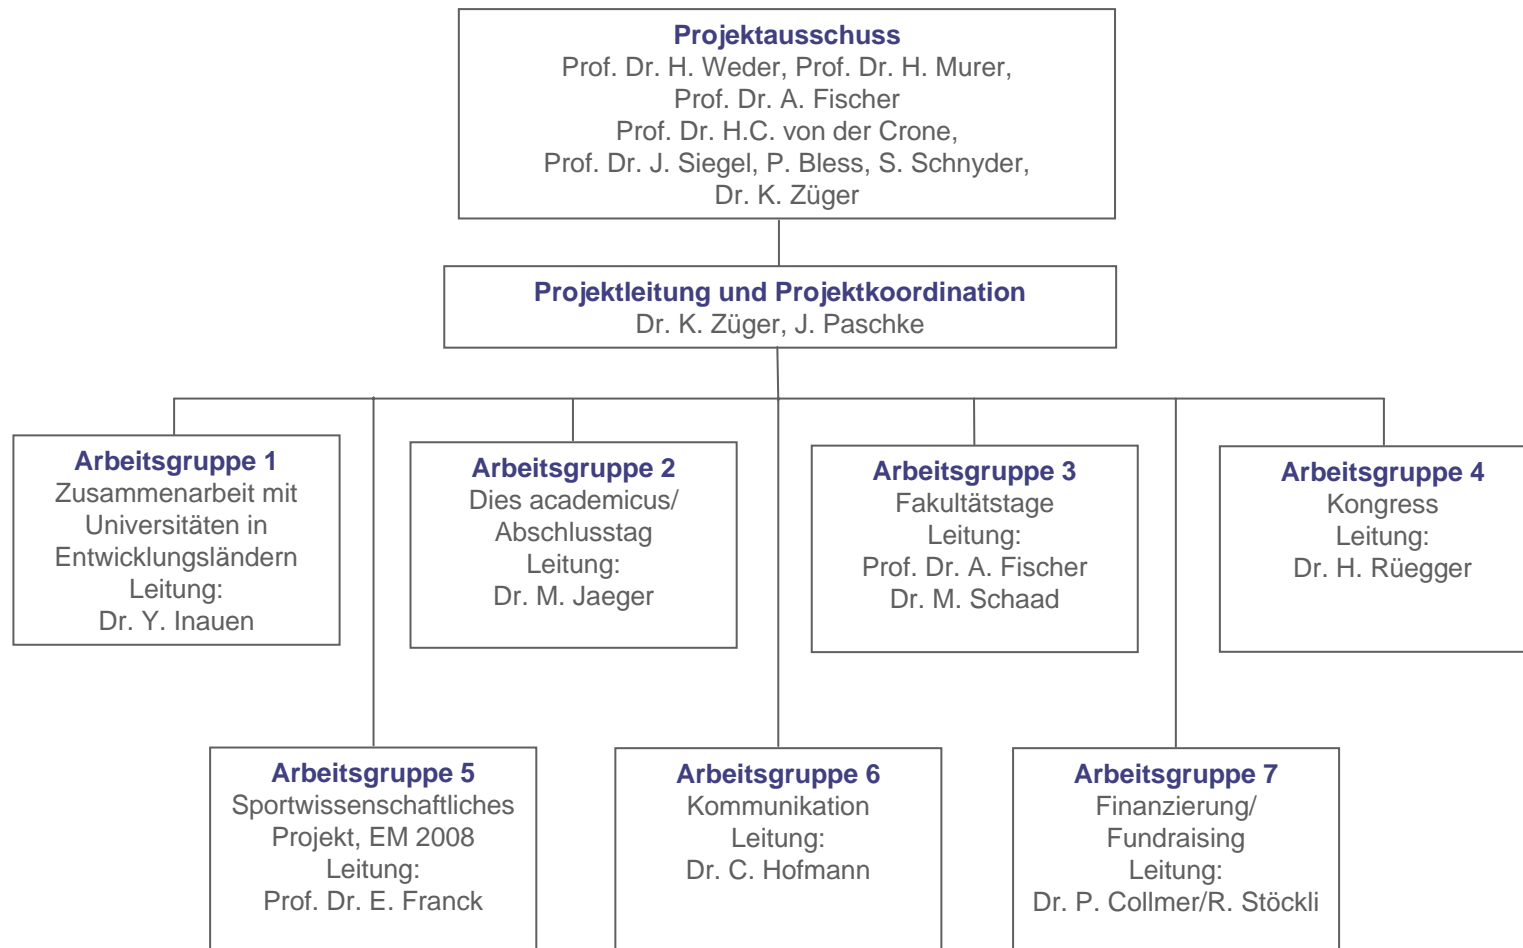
Projektausschuss
Prof. Dr. H. Weder, Prof. Dr. H. Murer,
Prof. Dr. A. Fischer
Prof. Dr. H.C. von der Crone,
Prof. Dr. J. Siegel, P. Bless, S. Schnyder,
Dr. K. Züger

Projektleitung und Projektkoordination
Dr. K. Züger, J. Paschke

Arbeitsgruppe 1
Zusammenarbeit mit Universitäten in Entwicklungsländern
Leitung:
Dr. Y. Inauen

Arbeitsgruppe 2
Dies academicus/ Abschlusstag
Leitung:
Dr. M. Jaeger

Arbeitsgruppe 3
Fakultätstage
Leitung:
Prof. Dr. A. Fischer
Dr. M. Schaad

Arbeitsgruppe 4
Kongress
Leitung:
Dr. H. Rüegger

Arbeitsgruppe 5
Sportwissenschaftliches Projekt, EM 2008
Leitung:
Prof. Dr. E. Franck

Arbeitsgruppe 6
Kommunikation
Leitung:
Dr. C. Hofmann

Arbeitsgruppe 7
Finanzierung/ Fundraising
Leitung:
Dr. P. Collmer/R. Stöckli